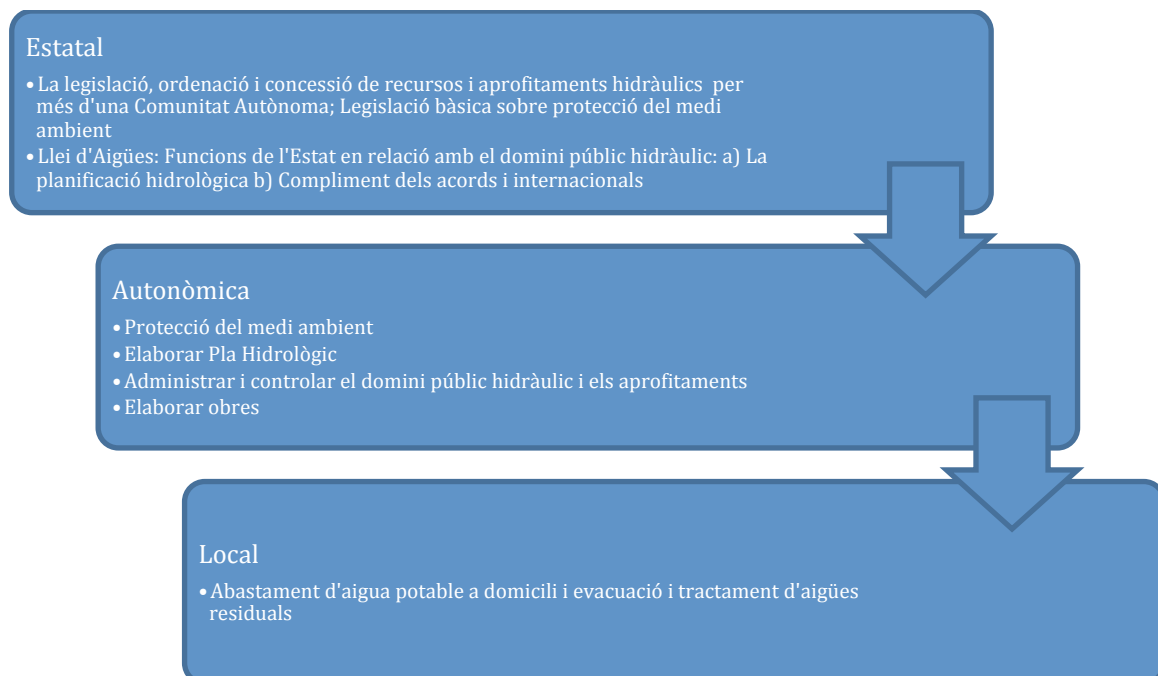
Estatal

- La legislació, ordenació i concessió de recursos i aprofitaments hidràulics per més d'una Comunitat Autònoma; Legislació bàsica sobre protecció del medi ambient
- Llei d'Aigües: Funcions de l'Estat en relació amb el domini públic hidràulic: a) La planificació hidrològica b) Compliment dels acords i internacionals

Autonòmica

- Protecció del medi ambient
- Elaborar Pla Hidrològic
- Administrar i controlar el domini públic hidràulic i els aprofitaments
- Elaborar obres

Local

- Abastament d'aigua potable a domicili i evacuació i tractament d'aigües residuals